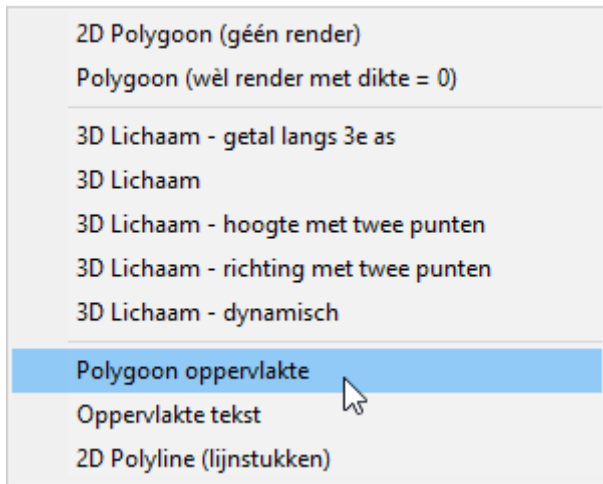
2D Polygoon (géén render)
Polygoon (wèl render met dikte = 0)

3D Lichaam - getal langs 3e as
3D Lichaam
3D Lichaam - hoogte met twee punten
3D Lichaam - richting met twee punten
3D Lichaam - dynamisch

Polygoon oppervlakte
Oppervlakte tekst
2D Polyline (lijnstukken)